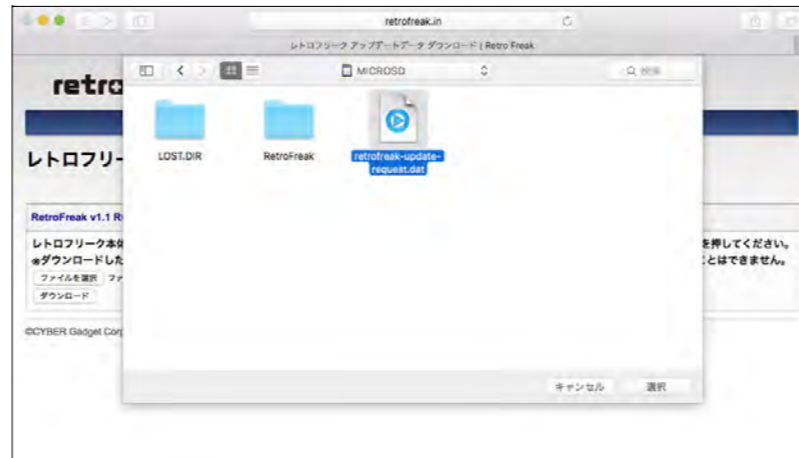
retrofreak.in

レトロフリーク アップデートデータ ダウンロード | Retro Freak

MICROSD

検索

LOST.DIR

RetroFreak

retrofreak-update-request.dat

retro

レトロフリー

RetroFreak v1.1 R

レトロフリーク本体

※ダウンロードした

ファイルを選択

ダウンロード

を押してください。

とはできません。

©CYBER Gadget Corp

キャンセル

選択